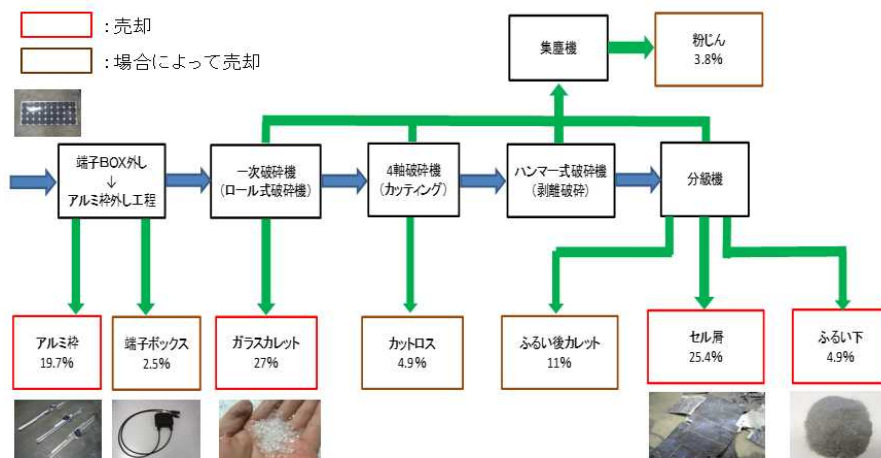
: 売却

: 場合によって売却

集塵機

粉じん
3.8%

端子BOX外し
↓
アルミ枠外し工程

一次破砕機
(ロール式破砕機)

4軸破砕機
(カッティング)

ハンマー式破砕機
(剥離破砕)

分級機

アルミ枠
19.7%

端子ボックス
2.5%

ガラスカレット
27%

カットロス
4.9%

ふるい後カレット
11%

セル屑
25.4%

ふるい下
4.9%